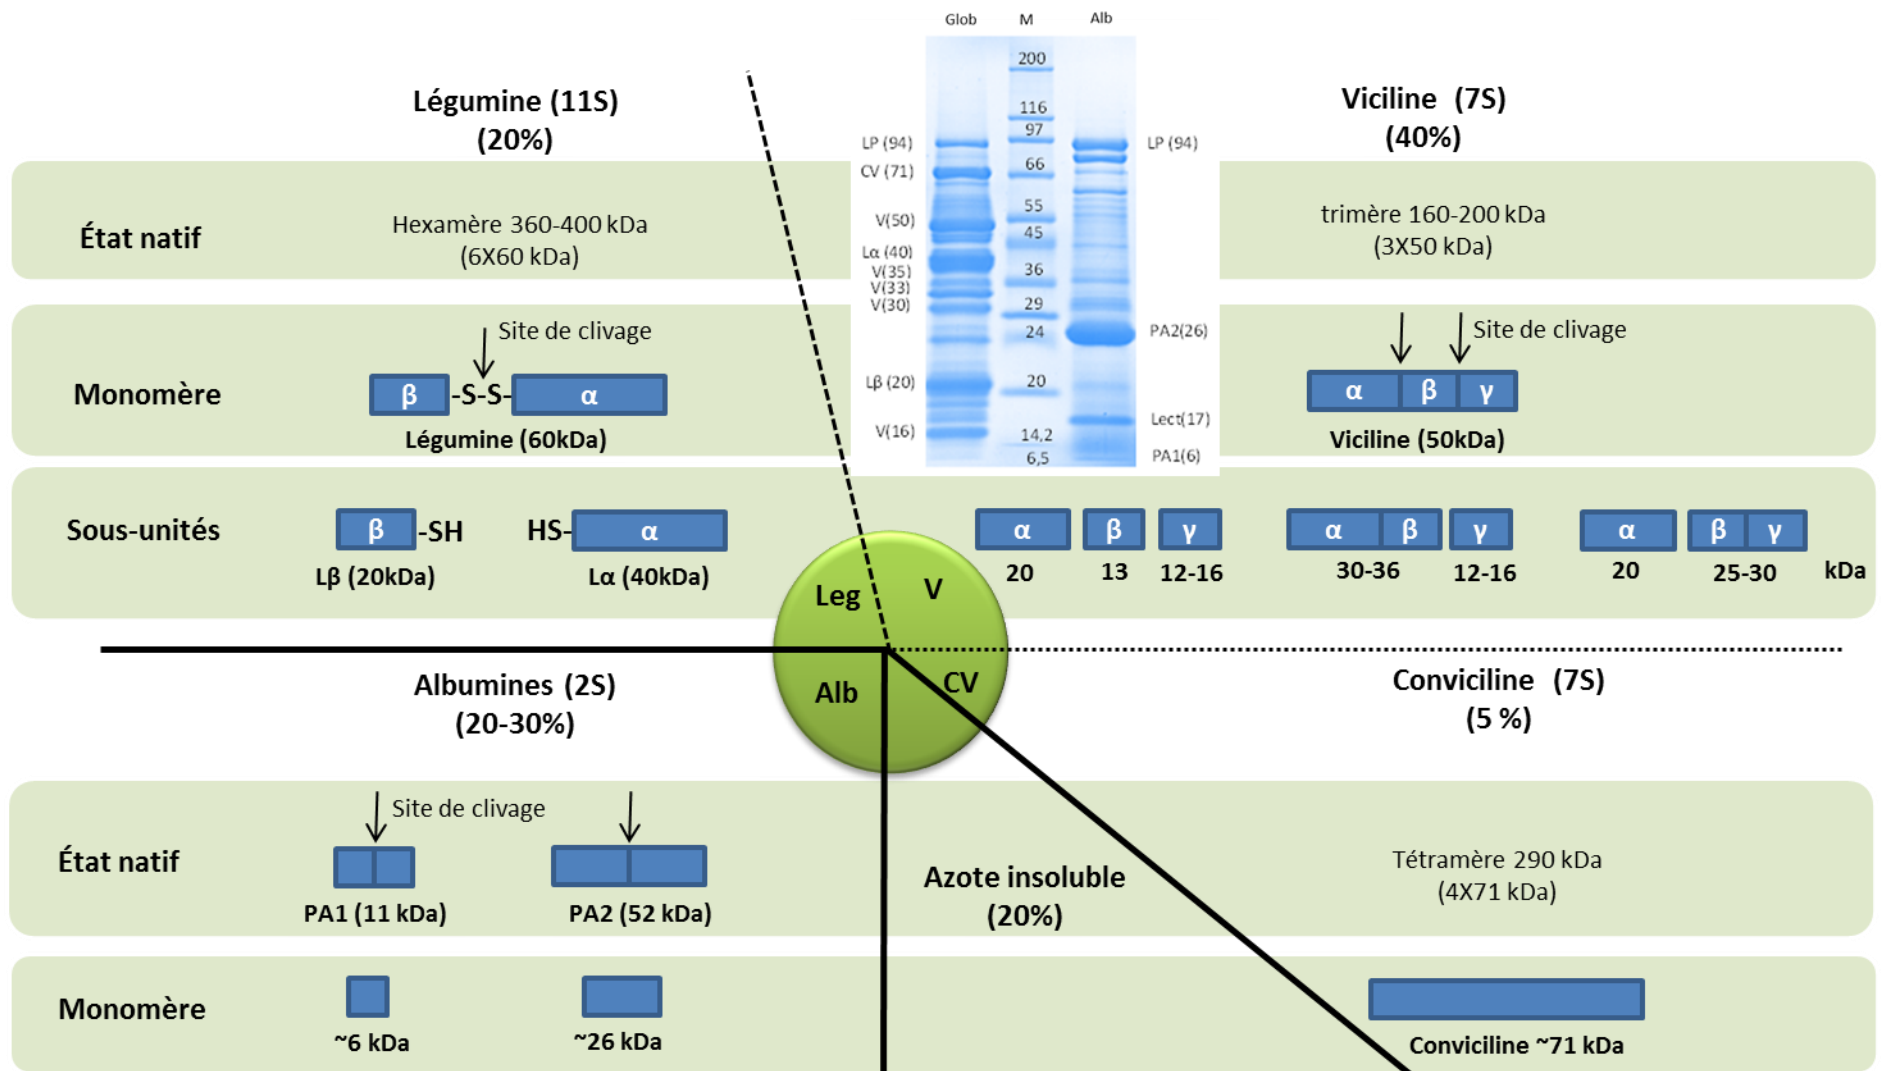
Glob M Alb

200
116
97
66
55
45
36
29
24
20
14,2
6,5

LP (94)
CV (71)
V(50)
Lα (40)
V(35)
V(33)
V(30)
Lβ (20)
V(16)

LP (94)
PA2(26)
Lect(17)
PA1(6)

Légumine (11S)
(20%)

Viciline (7S)
(40%)

État natif

Hexamère 360-400 kDa
(6X60 kDa)

trimère 160-200 kDa
(3X50 kDa)

Monomère

Site de clivage

β -S-S- α

Légumine (60kDa)

Site de clivage

α β γ

Viciline (50kDa)

Sous-unités

β -SH HS- α

Lβ (20kDa) Lα (40kDa)

α β γ
20 13 12-16

α β γ
30-36 12-16

α β γ
20 25-30 kDa

Leg V
Alb CV

Albumines (2S)
(20-30%)

Conviciline (7S)
(5 %)

État natif

Site de clivage

PA1 (11 kDa) PA2 (52 kDa)

Azote insoluble
(20%)

Tétramère 290 kDa
(4X71 kDa)

Monomère

~6 kDa ~26 kDa

Conviciline ~71 kDa